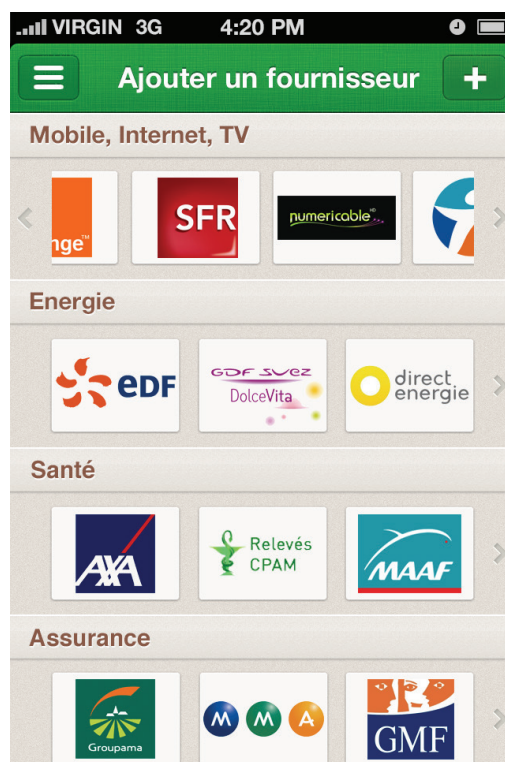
VIRGIN 3G 4:20 PM

Ajouter un fournisseur

Mobile, Internet, TV

nge™

SFR

numericable

Energie

EDF

GDF SUEZ DolceVita

direct energie

Santé

AXA

Relevés CPAM

MAAF

Assurance

Groupama

M M A

GMF